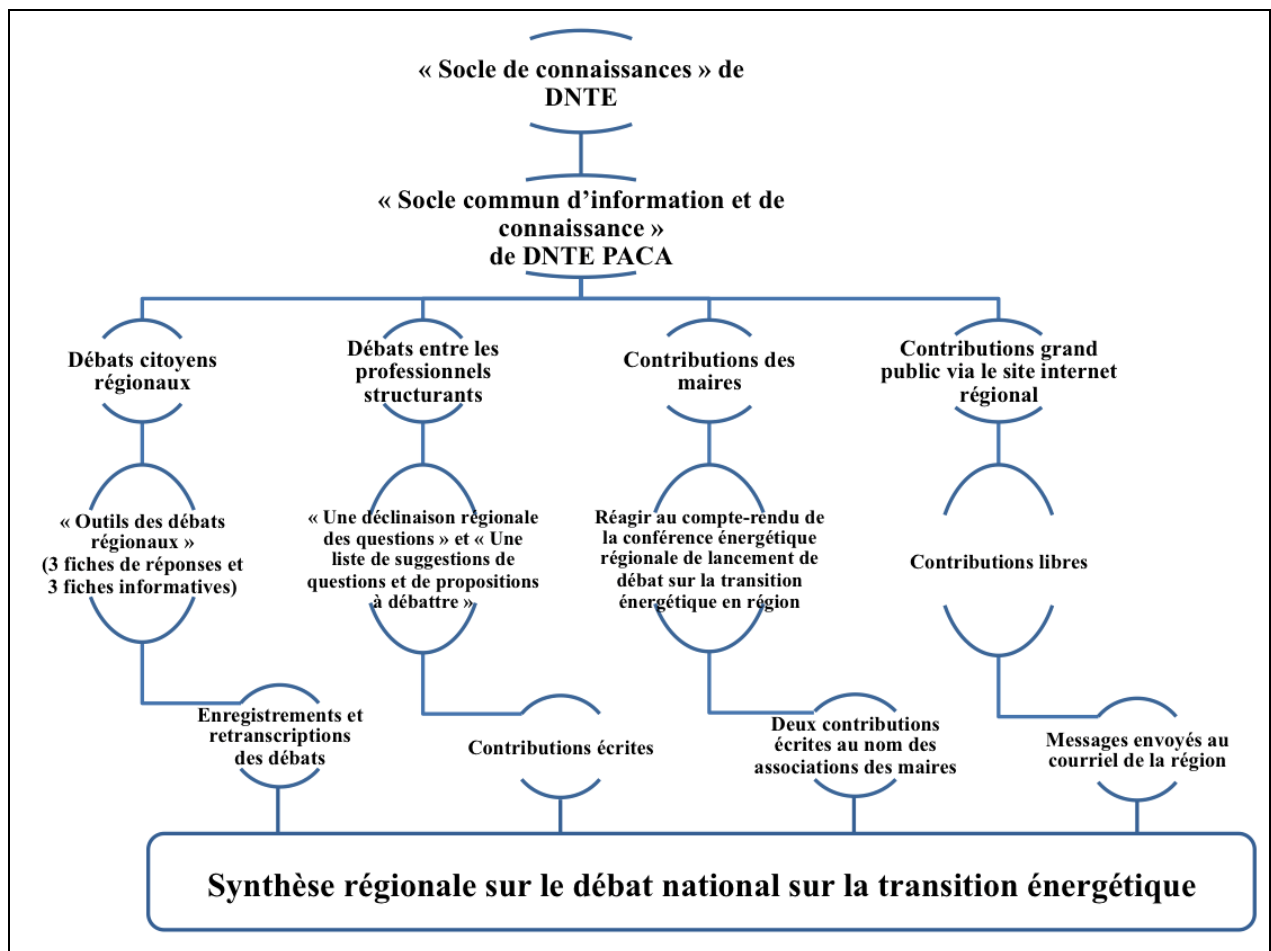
« Socle de connaissances » de DNTE

« Socle commun d’information et de connaissance » de DNTE PACA

Débats citoyens régionaux

« Outils des débats régionaux » (3 fiches de réponses et 3 fiches informatives)

Enregistrements et retranscriptions des débats

Débats entre les professionnels structurants

« Une déclinaison régionale des questions » et « Une liste de suggestions de questions et de propositions à débattre »

Contributions écrites

Contributions des maires

Réagir au compte-rendu de la conférence énergétique régionale de lancement de débat sur la transition énergétique en région

Deux contributions écrites au nom des associations des maires

Contributions grand public via le site internet régional

Contributions libres

Messages envoyés au courriel de la région

Synthèse régionale sur le débat national sur la transition énergétique